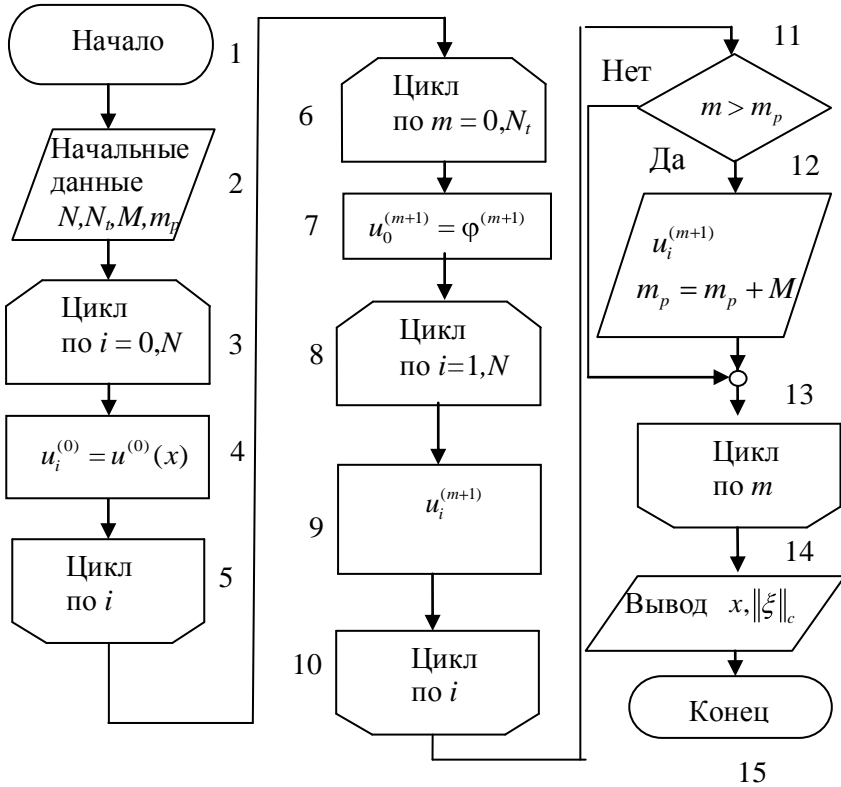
Начало 1

Начальные данные $N, N_t, M, m_p$ 2

Цикл по $i = 0, N$ 3

$u_i^{(0)} = u^{(0)}(x)$ 4

Цикл по $i$ 5

Цикл по $m = 0, N_t$ 6

7 $u_0^{(m+1)} = \varphi^{(m+1)}$

Цикл по $i=1, N$ 8

$u_i^{(m+1)}$ 9

10 Цикл по $i$

11

Нет

$m > m_p$

Да 12

$u_i^{(m+1)}$
$m_p = m_p + M$

13

Цикл по $m$

14

Вывод $x, \|\xi\|_c$

Конец

15